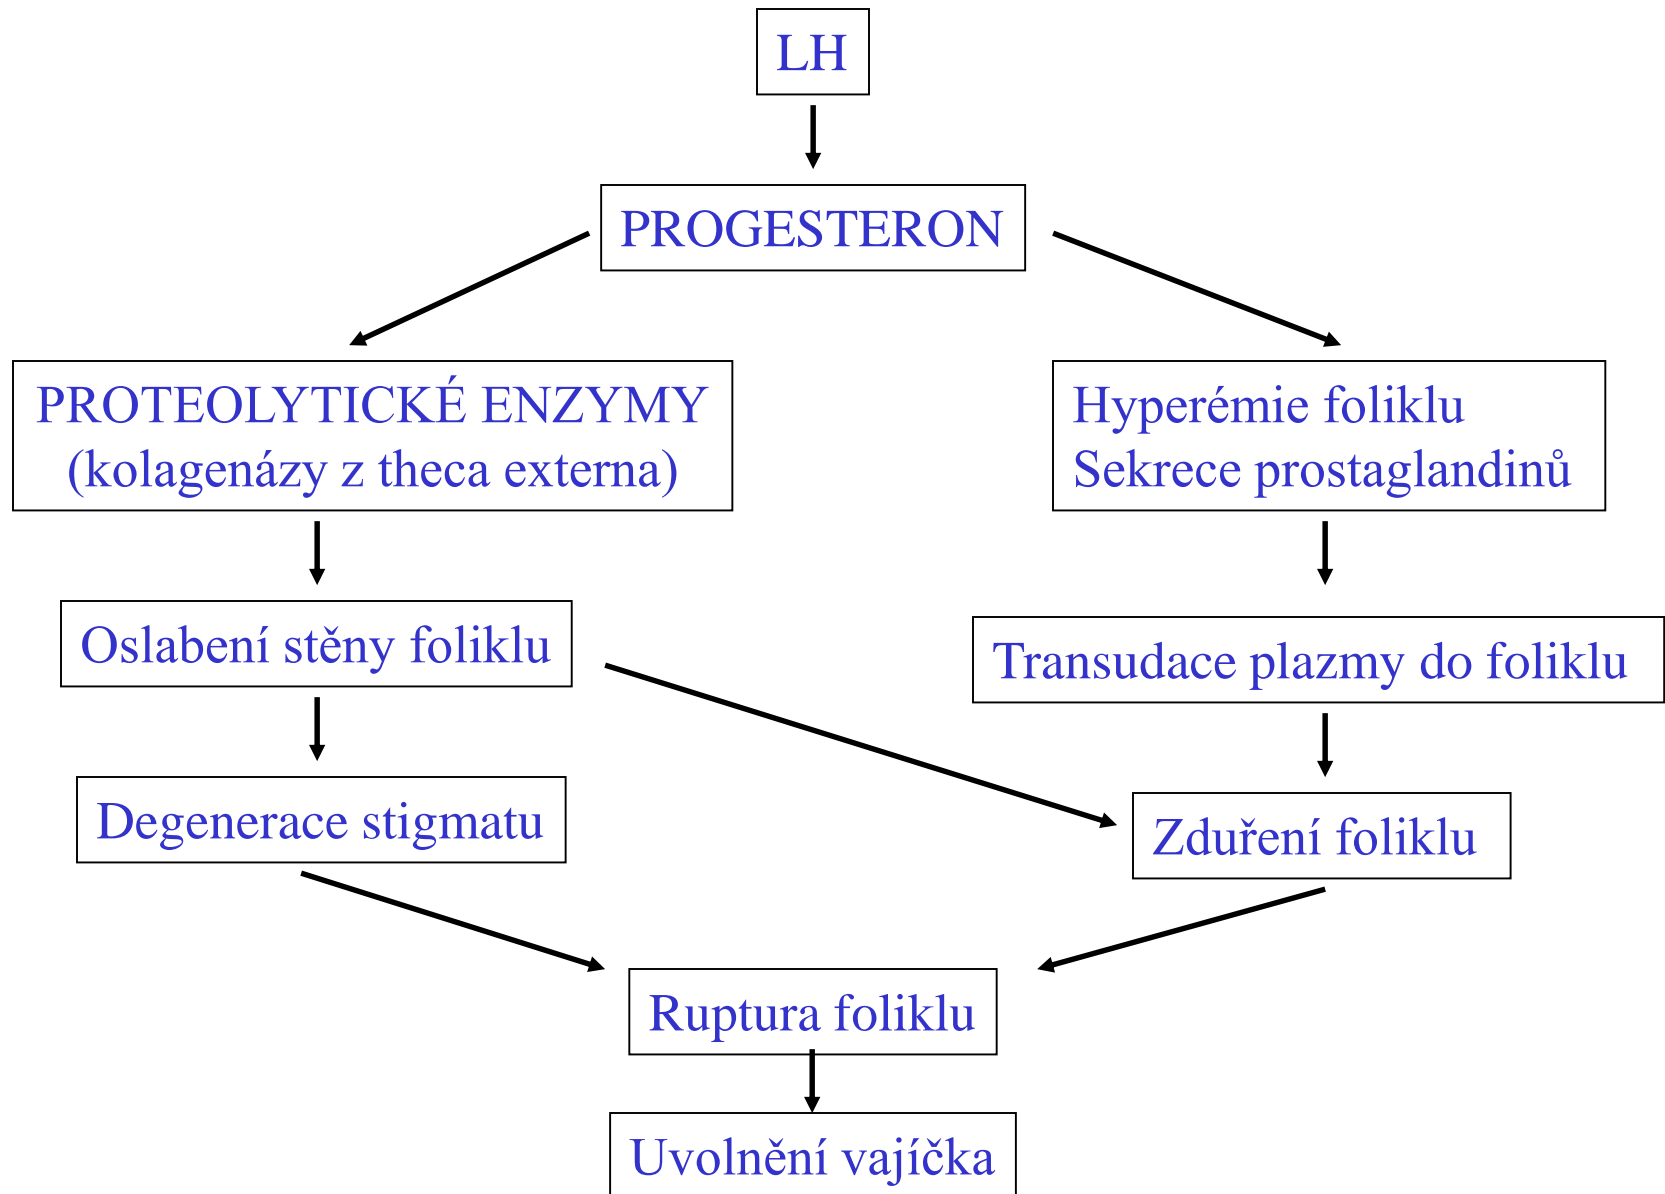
LH

PROGESTERON

PROTEOLYTICKÉ ENZYMY
(kolagenázy z theca externa)

Hyperémie foliklu
Sekrece prostaglandinů

Oslabení stěny foliklu

Transudace plazmy do foliklu

Degenerace stigmatu

Zduření foliklu

Ruptura foliklu

Uvolnění vajíčka